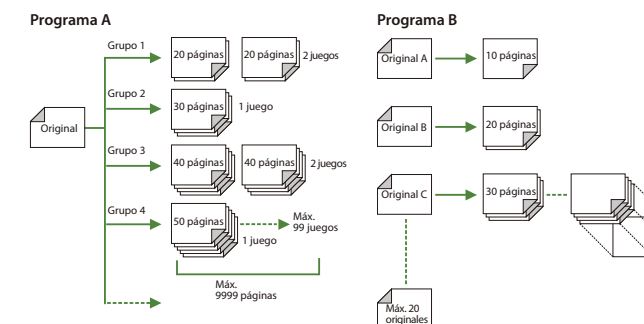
Programa A

Original

Grupo 1
20 páginas
20 páginas
2 juegos

Grupo 2
30 páginas
1 juego

Grupo 3
40 páginas
40 páginas
2 juegos

Grupo 4
50 páginas
Máx. 99 juegos
1 juego

Máx. 9999 páginas

Programa B

Original A
10 páginas

Original B
20 páginas

Original C
30 páginas

Máx. 20 originales